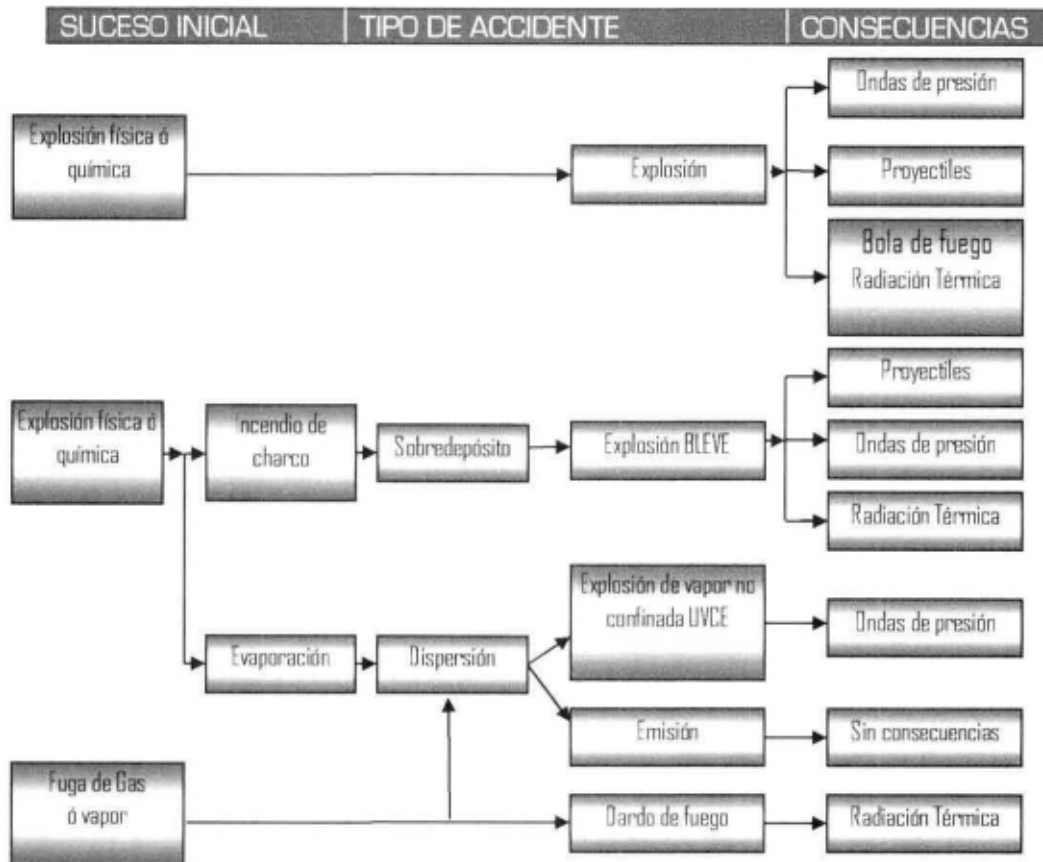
SUCESO INICIAL | TIPO DE ACCIDENTE | CONSECUENCIAS

Explosión física ó química

Explosión

Ondas de presión

Proyectiles

Bola de fuego
Radiación Térmica

Explosión física ó química

Incendio de charco

Sobredepósito

Explosión BLEVE

Proyectiles

Ondas de presión

Radiación Térmica

Evaporación

Dispersión

Explosión de vapor no confinada UVCE

Ondas de presión

Emisión

Sin consecuencias

Fuga de Gas ó vapor

Dardo de fuego

Radiación Térmica